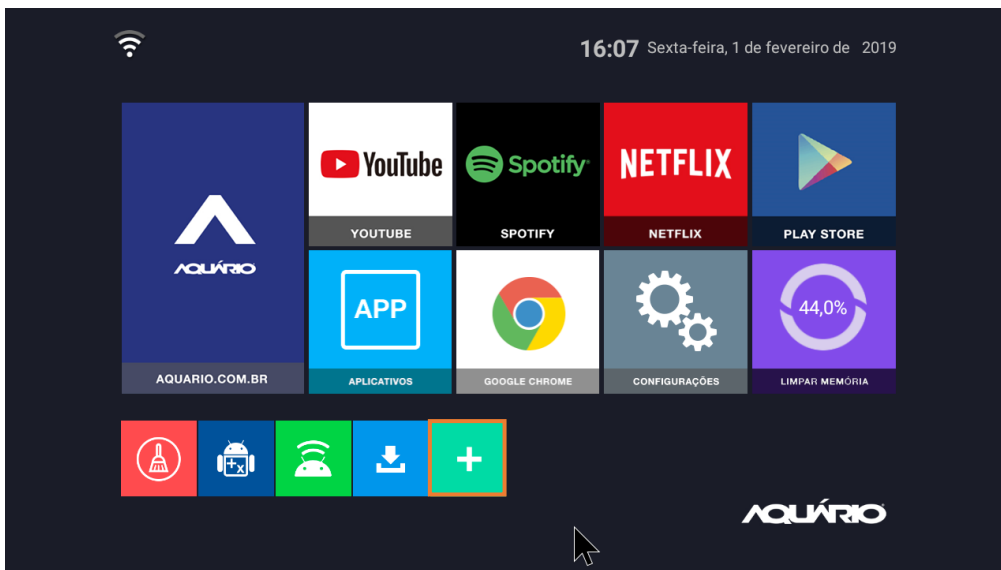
16:07 Sexta-feira, 1 de fevereiro de 2019

AQUÁRIO

AQUARIO.COM.BR

YouTube

YOUTUBE

Spotify

SPOTIFY

NETFLIX

NETFLIX

PLAY STORE

APP

APLICATIVOS

GOOGLE CHROME

CONFIGURAÇÕES

44,0%

LIMPAR MEMÓRIA

+

AQUÁRIO